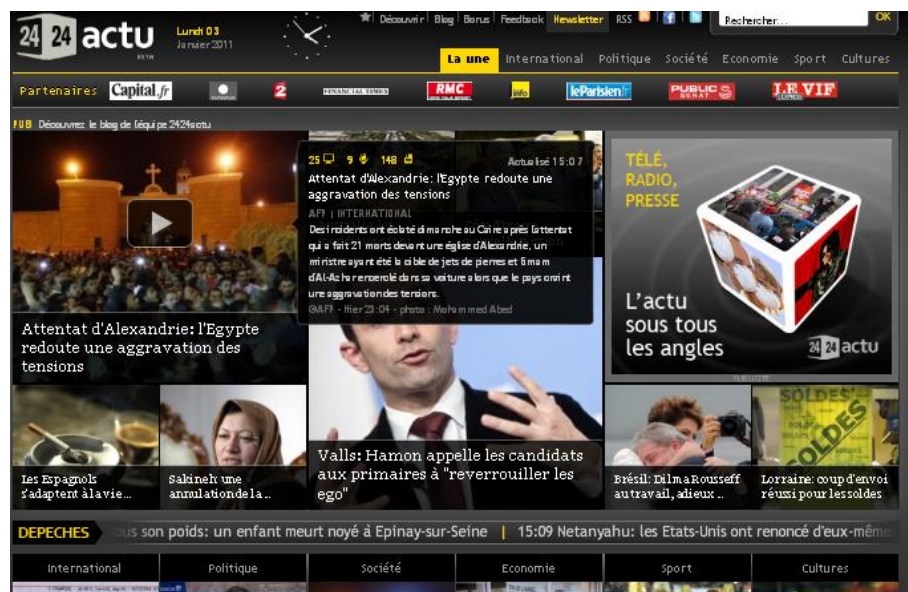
24 24 actu
BETA

Lundi 03
Janvier 2011

Découvrir | Blog | Bonus | Feedback | Newsletter | RSS

Rechercher...
OK

La une | International | Politique | Société | Economie | Sport | Cultures

Partenaires Capital.fr 2 FINANCIAL TIMES RMC info leParisien.fr PUBLIC SENAT LE VIF L'EXPRESS

PUB Découvrez le blog de l'équipe 24h24actu

25 9 148 Actualisé 15:07
Attentat d'Alexandrie: l'Egypte redoute une aggravation des tensions
AFP | INTERNATIONAL
Des incidents ont éclaté dimanche au Caire après l'attentat qui a fait 21 morts devant une église d'Alexandrie, un ministre ayant été la cible de jets de pierres et 6 mam d'Al-Azhar encerclé dans sa voiture alors que le pays craint une aggravation des tensions.
@AFP - Hier 23:04 - photo : Mohammed Abed

Attentat d'Alexandrie: l'Egypte redoute une aggravation des tensions

TÉLÉ, RADIO, PRESSE
L'actu sous tous les angles
24 24 actu

Les Espagnols s'adaptent à la vie...

Sakineh: une annulation de la...

Valls: Hamon appelle les candidats aux primaires à "reverrouiller les ego"

Brésil: Dilma Rousseff au travail, adieux ...

SOLDES
Lorraine: coup d'envoi réussi pour les soldes

DEPECHES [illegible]us son poids: un enfant meurt noyé à Epinay-sur-Seine | 15:09 Netanyahu: les Etats-Unis ont renoncé d'eux-mêm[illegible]

International | Politique | Société | Economie | Sport | Cultures